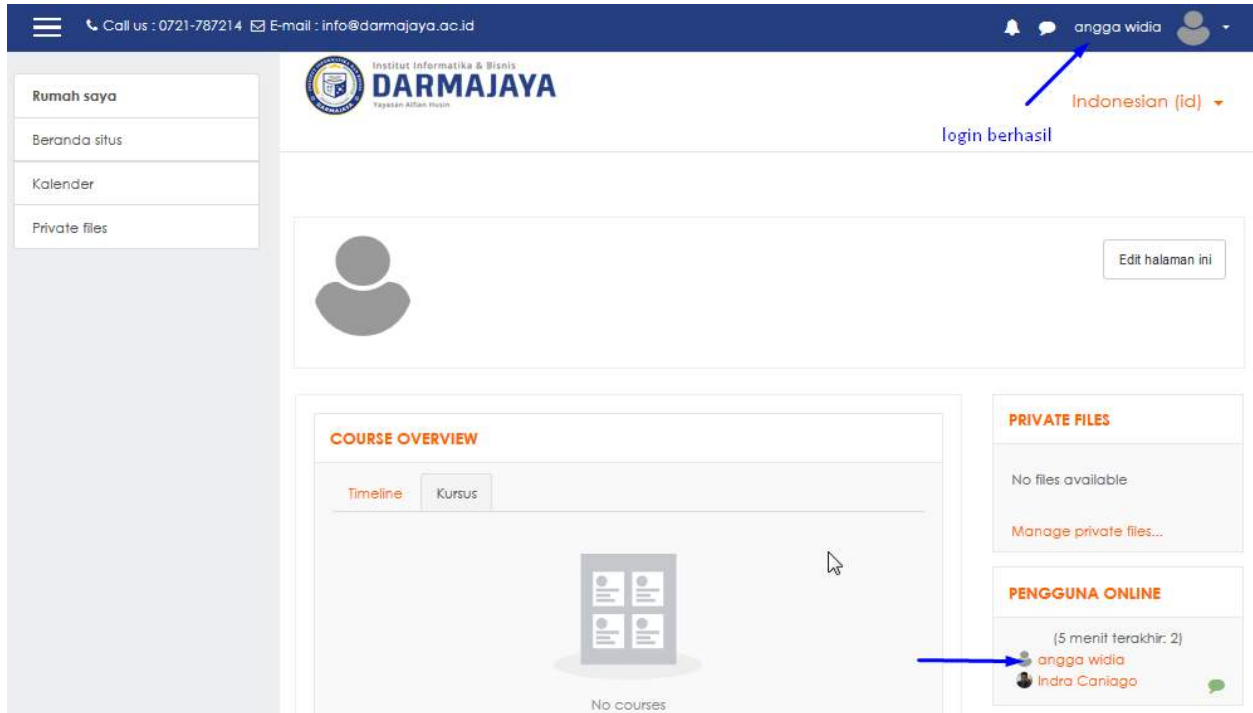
Call us : 0721-787214 E-mail : info@darmajaya.ac.id

angga widia

Rumah saya

Beranda situs

Kalender

Private files

Institut Informatika & Bisnis
DARMAJAYA
Yayasan Alfian Husin

Indonesian (id)

login berhasil

Edit halaman ini

COURSE OVERVIEW

Timeline Kursus

No courses

PRIVATE FILES

No files available

Manage private files...

PENGGUNA ONLINE

(5 menit terakhir: 2)
angga widia
Indra Caniago